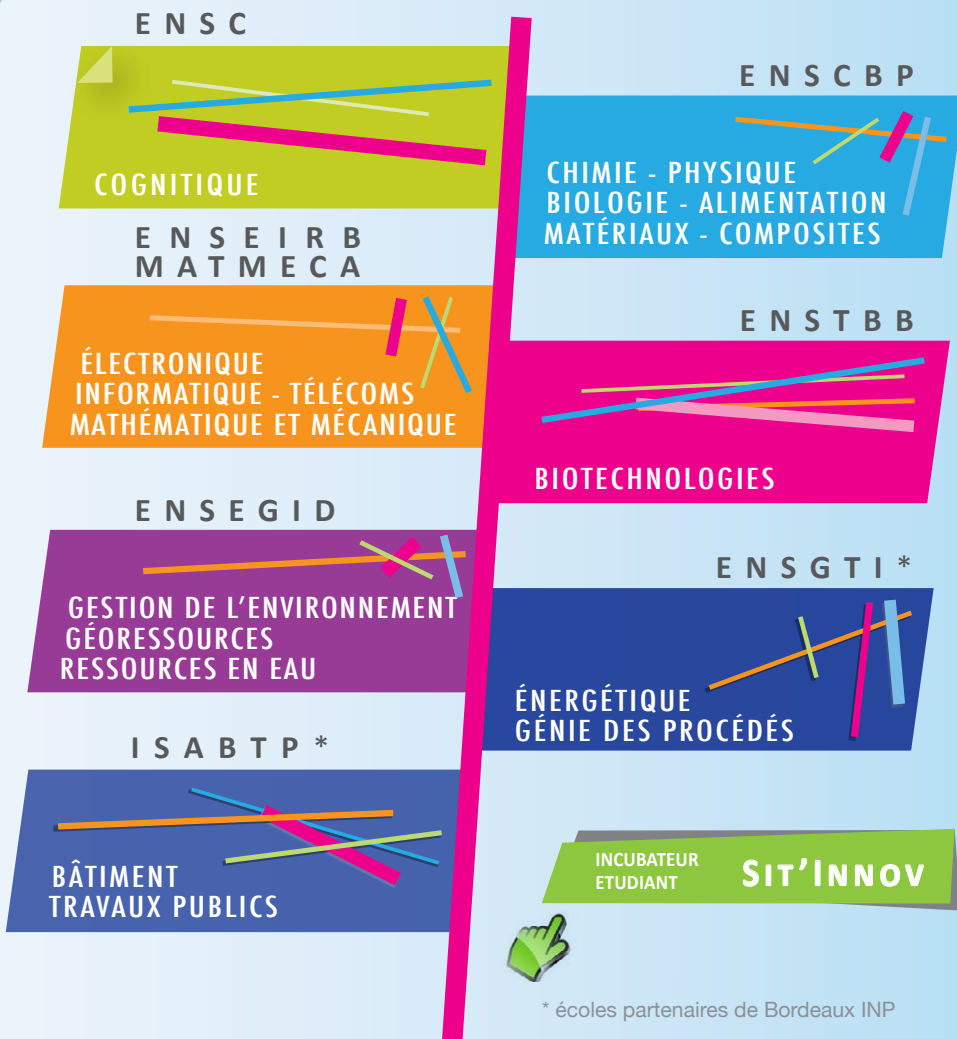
ENSC

COGNITIQUE

ENSCBP

CHIMIE - PHYSIQUE
BIOLOGIE - ALIMENTATION
MATÉRIAUX - COMPOSITES

ENSEIRB
MATMECA

ÉLECTRONIQUE
INFORMATIQUE - TÉLÉCOMS
MATHÉMATIQUE ET MÉCANIQUE

ENSTBB

BIOTECHNOLOGIES

ENSEGID

GESTION DE L'ENVIRONNEMENT
GÉORESSOURCES
RESSOURCES EN EAU

ENSGTI *

ÉNERGÉTIQUE
GÉNIE DES PROCÉDÉS

ISABTP *

BÂTIMENT
TRAVAUX PUBLICS

INCUBATEUR
ETUDIANT
SIT'INNOV

* écoles partenaires de Bordeaux INP